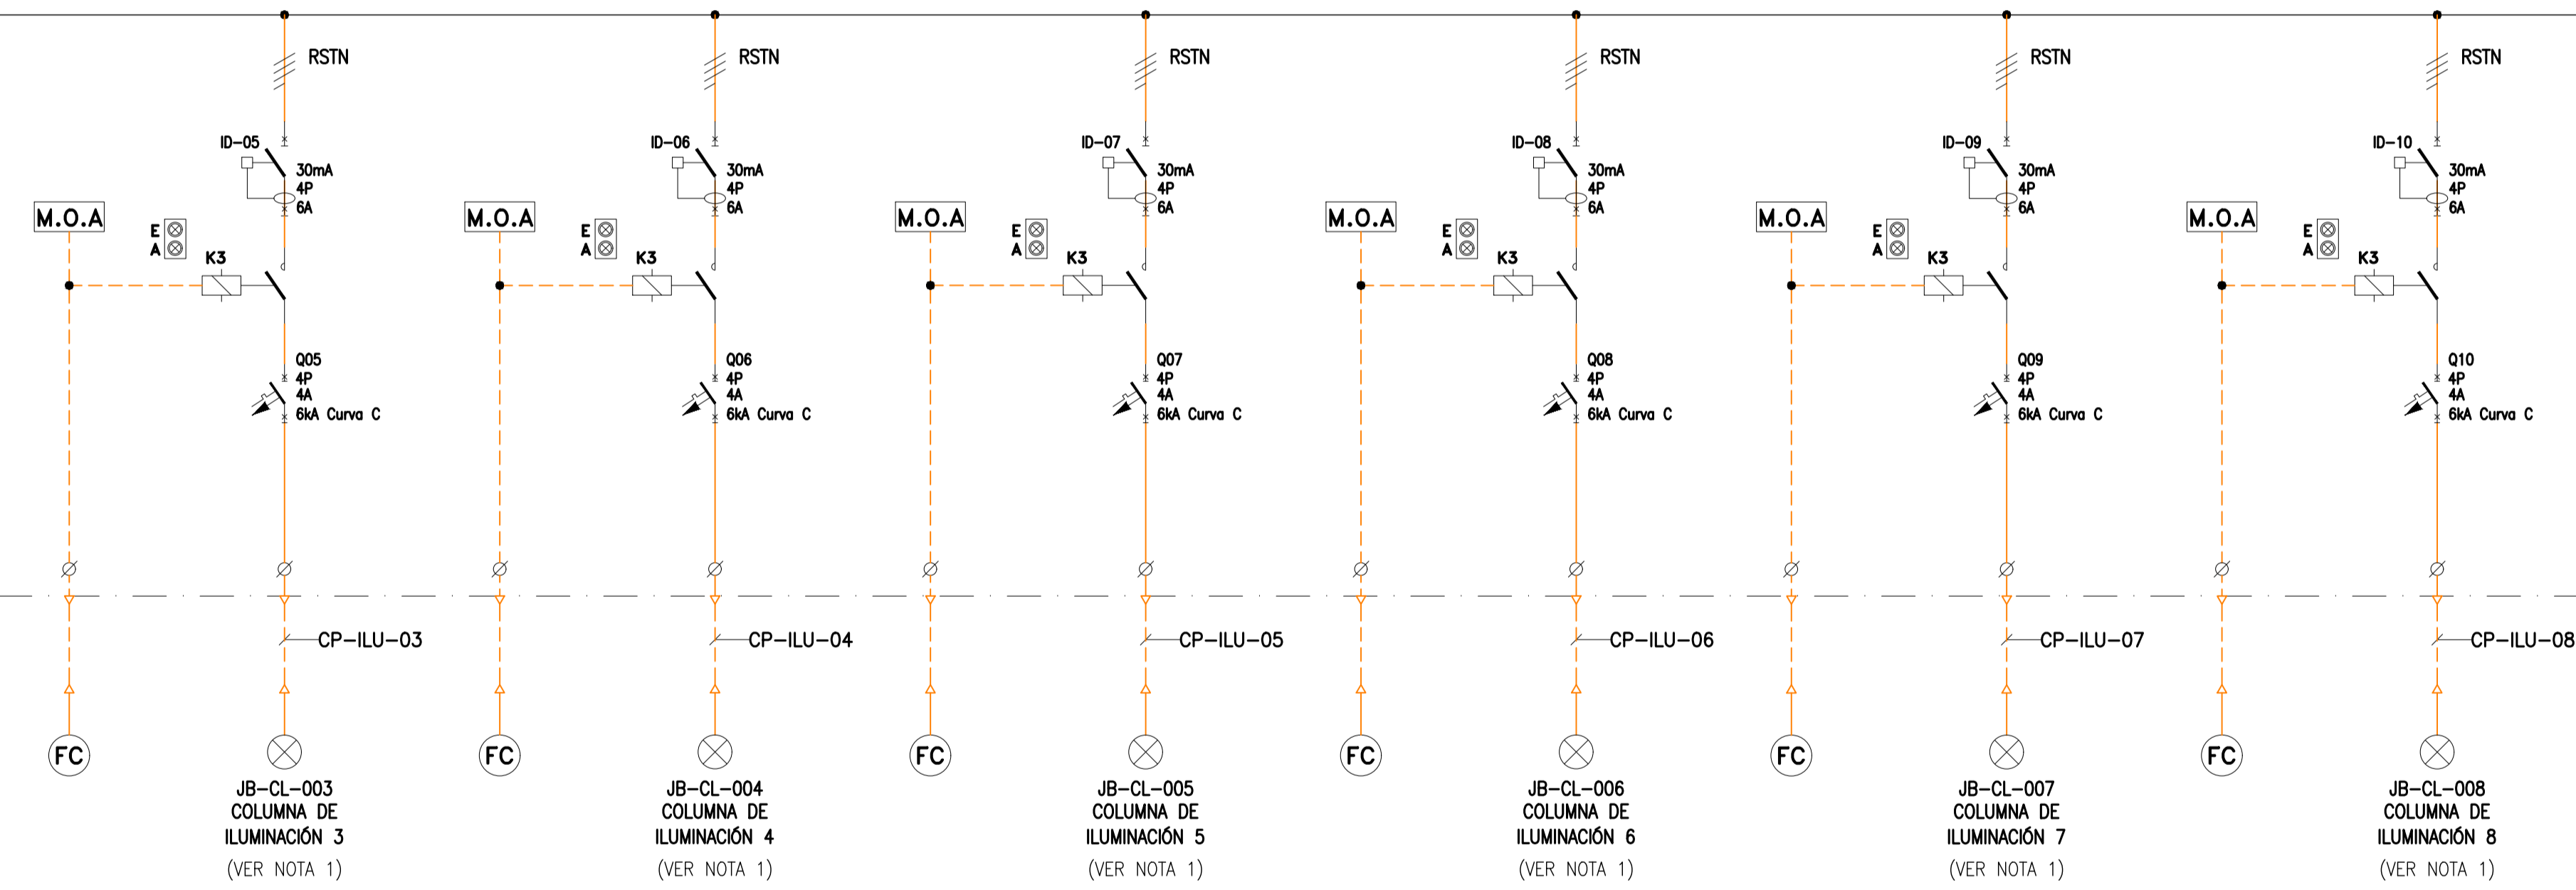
RSTN
ID-05
30mA
4P
6A
M.O.A
E
A
K3
Q05
4P
4A
6kA Curva C
CP-ILU-03
FC
JB-CL-003
COLUMNA DE
ILUMINACIÓN 3
(VER NOTA 1)

RSTN
ID-06
30mA
4P
6A
M.O.A
E
A
K3
Q06
4P
4A
6kA Curva C
CP-ILU-04
FC
JB-CL-004
COLUMNA DE
ILUMINACIÓN 4
(VER NOTA 1)

RSTN
ID-07
30mA
4P
6A
M.O.A
E
A
K3
Q07
4P
4A
6kA Curva C
CP-ILU-05
FC
JB-CL-005
COLUMNA DE
ILUMINACIÓN 5
(VER NOTA 1)

RSTN
ID-08
30mA
4P
6A
M.O.A
E
A
K3
Q08
4P
4A
6kA Curva C
CP-ILU-06
FC
JB-CL-006
COLUMNA DE
ILUMINACIÓN 6
(VER NOTA 1)

RSTN
ID-09
30mA
4P
6A
M.O.A
E
A
K3
Q09
4P
4A
6kA Curva C
CP-ILU-07
FC
JB-CL-007
COLUMNA DE
ILUMINACIÓN 7
(VER NOTA 1)

RSTN
ID-10
30mA
4P
6A
M.O.A
E
A
K3
Q10
4P
4A
6kA Curva C
CP-ILU-08
FC
JB-CL-008
COLUMNA DE
ILUMINACIÓN 8
(VER NOTA 1)